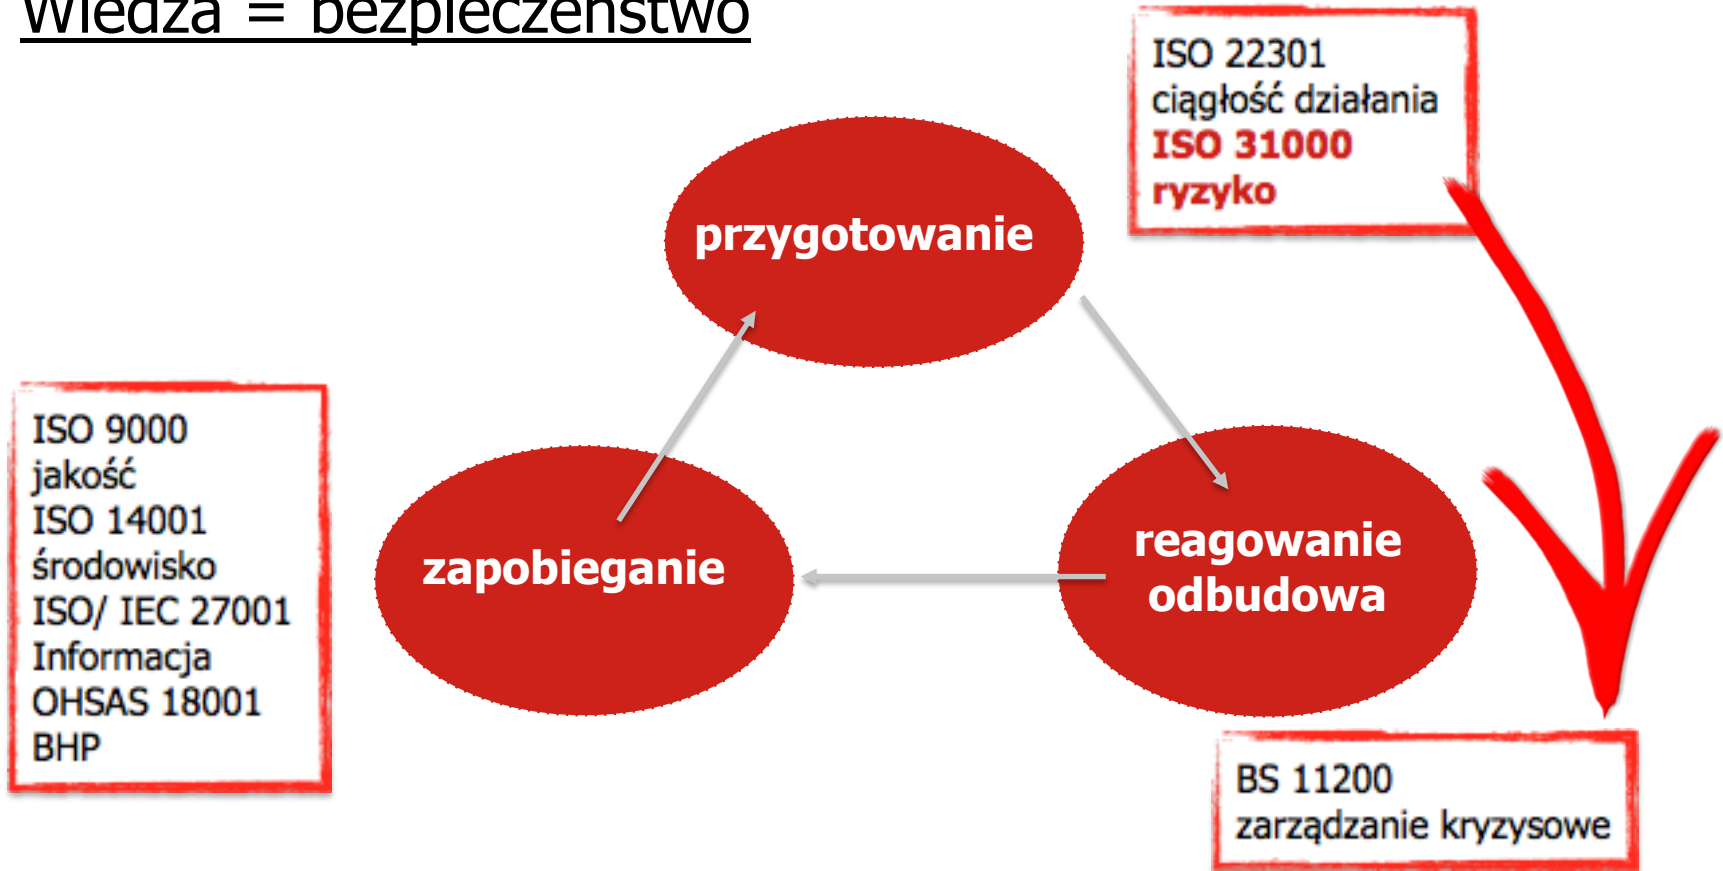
Wiedza = bezpieczeństwo

ISO 22301
ciągłość działania
ISO 31000
ryzyko

przygotowanie

ISO 9000
jakość
ISO 14001
środowisko
ISO/ IEC 27001
Informacja
OHSAS 18001
BHP

zapobieganie

reagowanie
odbudowa

BS 11200
zarządzanie kryzysowe